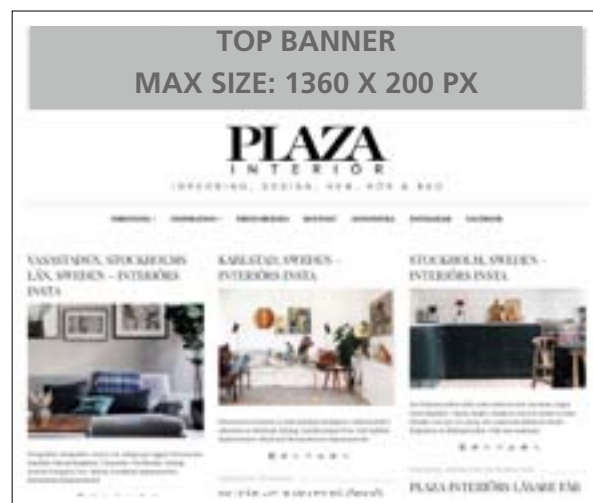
TOP BANNER
MAX SIZE: 1360 X 200 PX

PLAZA
INTERIÖR

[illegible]

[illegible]

VASASTADEN, STOCKHOLMS LÄN, SWEDEN – INTERIÖRS INSTA

KARLSTAD, SWEDEN – INTERIÖRS INSTA

STOCKHOLM, SWEDEN – INTERIÖRS INSTA

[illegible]

PLAZA INTERIÖRS LÄSARE FÅR